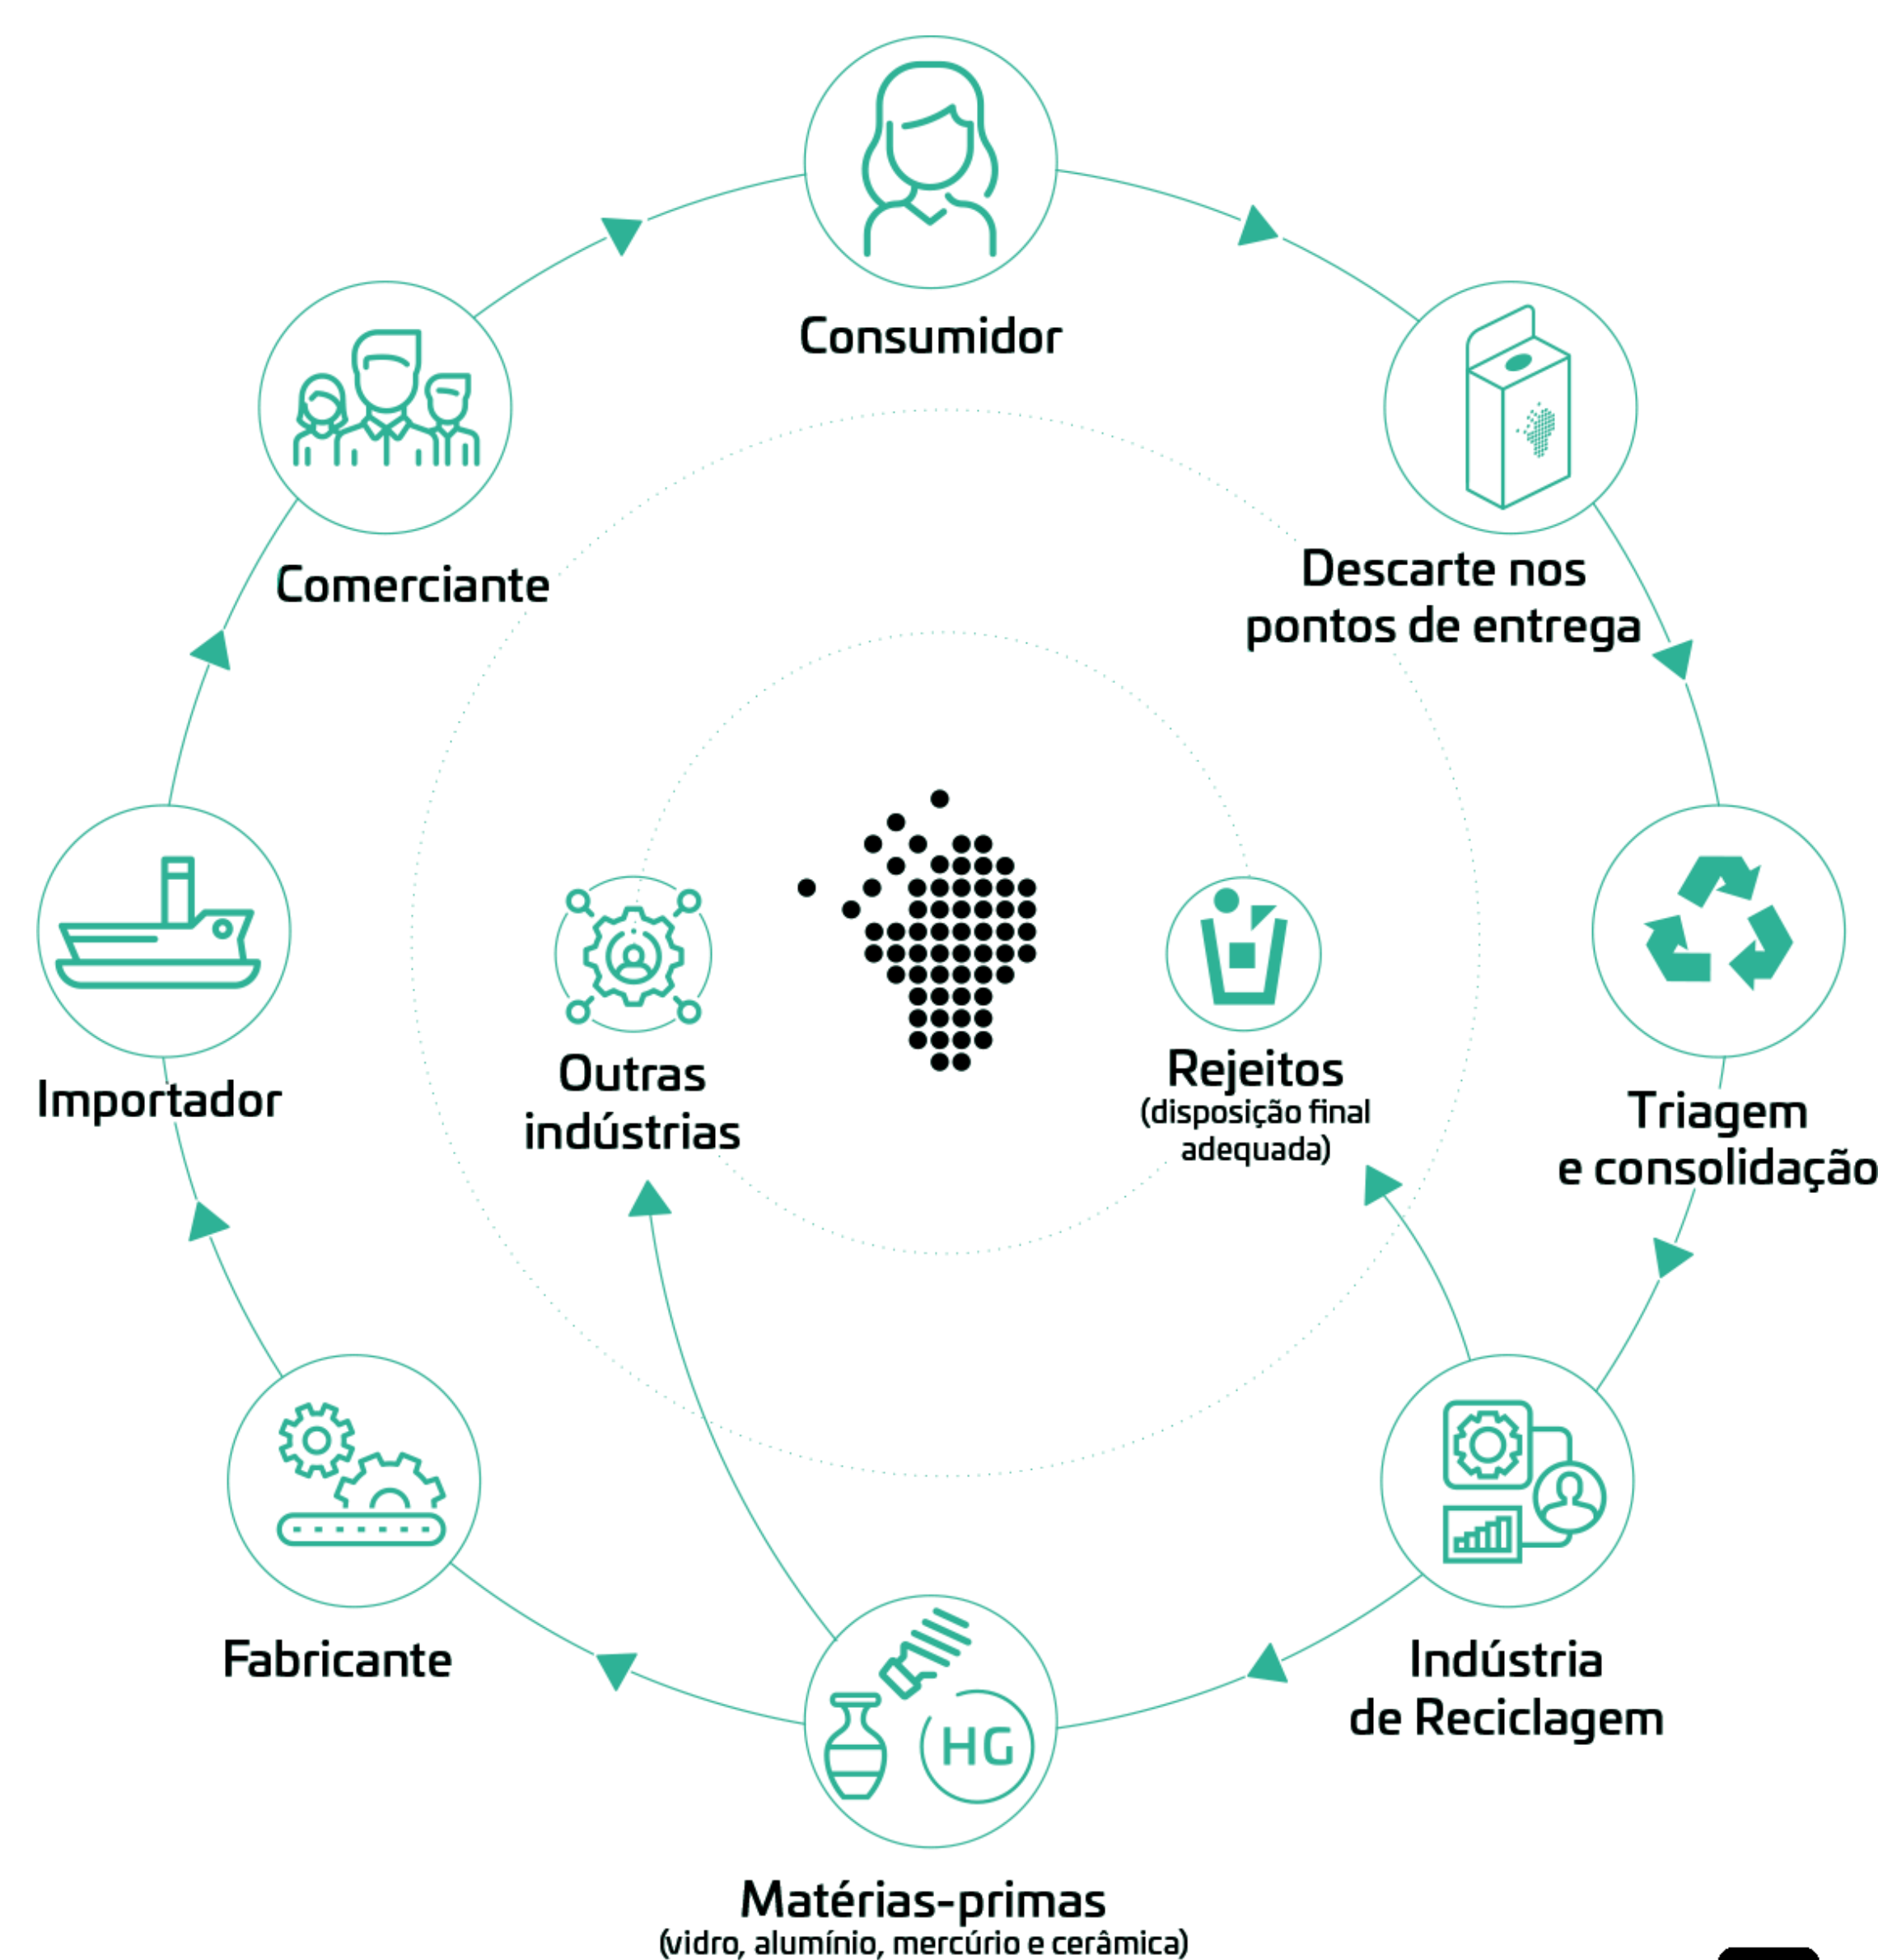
Consumidor

Descarte nos pontos de entrega

Triagem e consolidação

Indústria de Reciclagem

Matérias-primas
(vidro, alumínio, mercúrio e cerâmica)

HG

Fabricante

Importador

Comerciante

Outras indústrias

Rejeitos
(disposição final adequada)